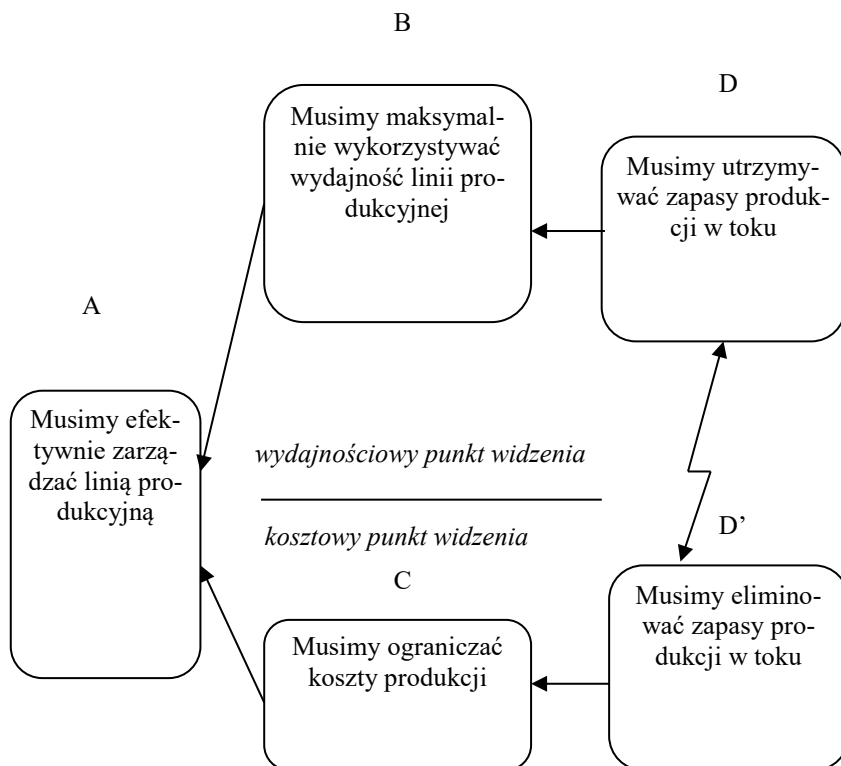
B

D

Musimy maksymalnie wykorzystywać wydajność linii produkcyjnej

Musimy utrzymywać zapasy produkcji w toku

A

Musimy efektywnie zarządzać linią produkcyjną

*wydajnościowy punkt widzenia*

*kosztowy punkt widzenia*

D’

C

Musimy ograniczać koszty produkcji

Musimy eliminować zapasy produkcji w toku